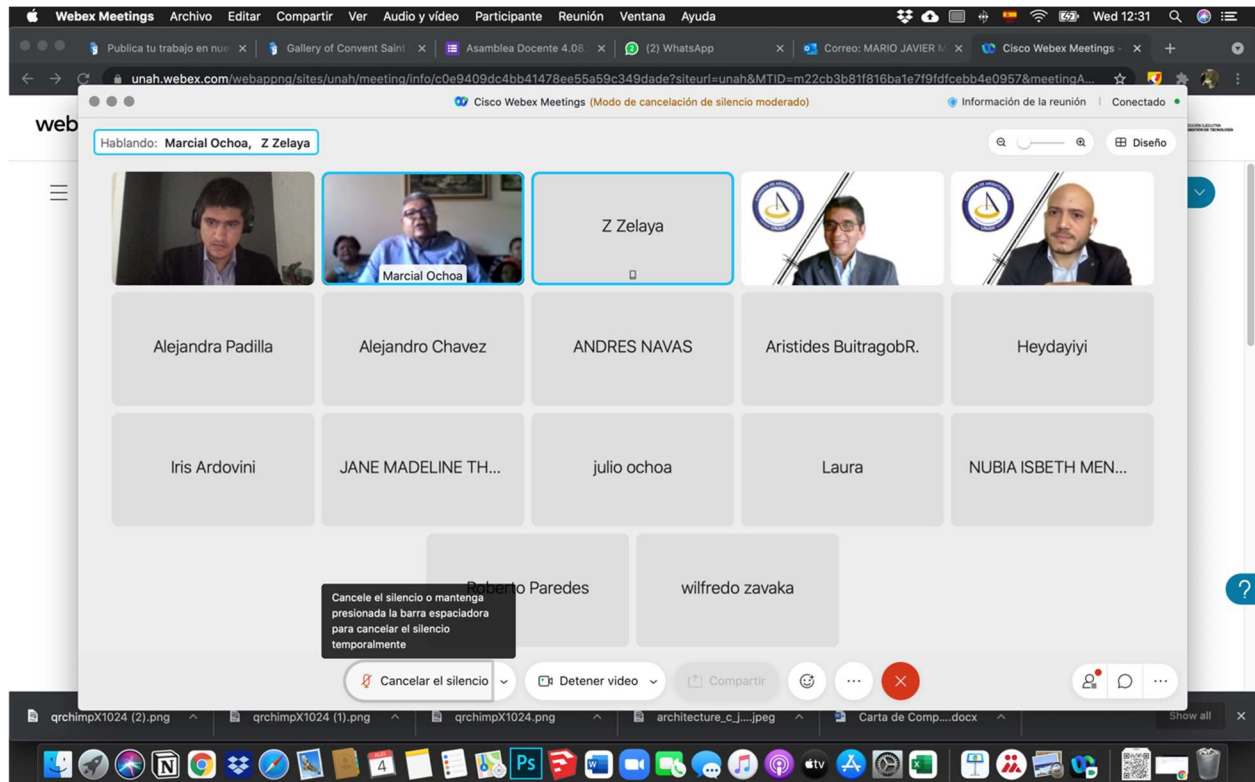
Webex Meetings Archivo Editar Compartir Ver Audio y vídeo Participante Reunión Ventana Ayuda Wed 12:31

Publica tu trabajo en nue × Gallery of Convent Saint × Asamblea Docente 4.08 × (2) WhatsApp × Correo: MARIO JAVIER M × Cisco Webex Meetings - ×

unah.webex.com/webappng/sites/unah/meeting/info/c0e9409dc4bb41478ee55a59c349dade?siteurl=unah&MTID=m22cb3b81f816ba1e7f9fdfcebb4e0957&meetingA...

web

Cisco Webex Meetings (Modo de cancelación de silencio moderado)

Información de la reunión | Conectado

Hablando: Marcial Ochoa, Z Zelaya

Diseño

Marcial Ochoa

Z Zelaya

Alejandra Padilla

Alejandro Chavez

ANDRES NAVAS

Aristides BuitragobR.

Heydayiyi

Iris Ardovini

JANE MADELINE TH...

julio ochoa

Laura

NUBIA ISBETH MEN...

Roberto Paredes

wilfredo zavaka

Cancele el silencio o mantenga presionada la barra espaciadora para cancelar el silencio temporalmente

Cancelar el silencio

Detener video

Compartir

qrchimpX1024 (2).png

qrchimpX1024 (1).png

qrchimpX1024.png

architecture_c_j....jpeg

Carta de Comp....docx

Show all